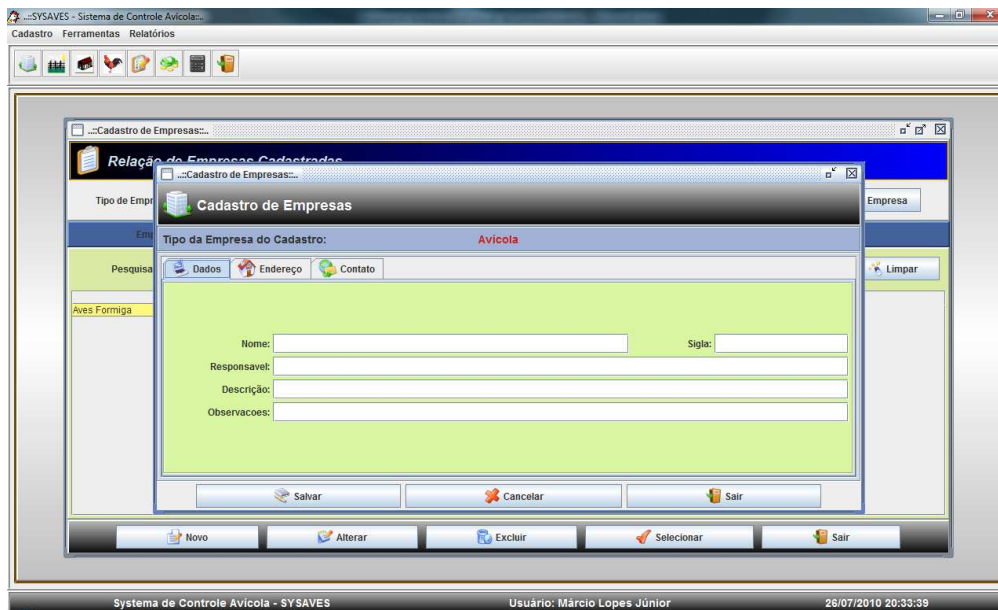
..::SYSAVES - Sistema de Controle Avícola::..
Cadastro Ferramentas Relatórios

..::Cadastro de Empresas::..
Relação de Empresas Cadastradas
Tipo de Empr
Empresa
Em
Pesquisa
Limpar
Aves Formiga

..::Cadastro de Empresas::..
Cadastro de Empresas
Tipo da Empresa do Cadastro: Avícola
Dados Endereço Contato
Nome:
Sigla:
Responsavel:
Descrição:
Observacoes:
Salvar Cancelar Sair

Novo Alterar Excluir Selecionar Sair

Sistema de Controle Avícola - SYSAVES Usuário: Márcio Lopes Júnior 26/07/2010 20:33:39